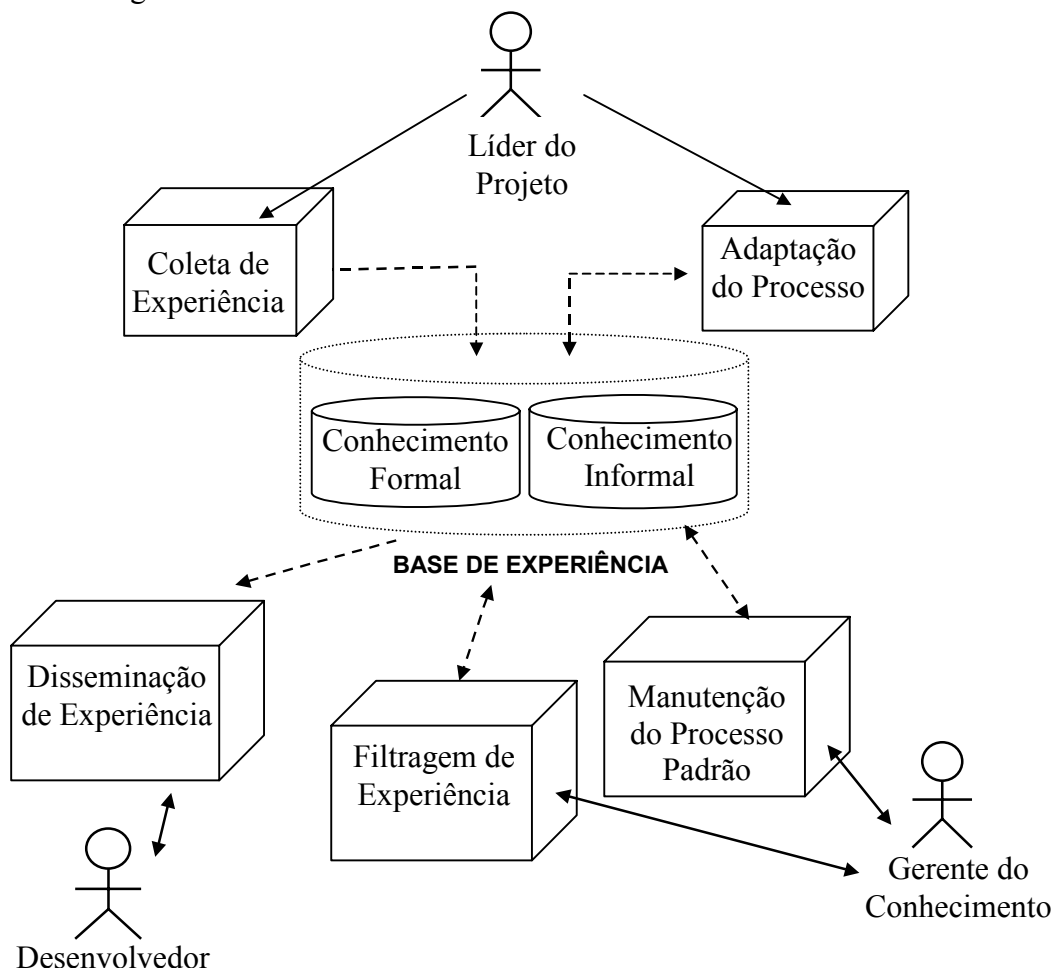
Líder do Projeto

Coleta de Experiência

Adaptação do Processo

Conhecimento Formal

Conhecimento Informal

BASE DE EXPERIÊNCIA

Disseminação de Experiência

Filtragem de Experiência

Manutenção do Processo Padrão

Desenvolvedor

Gerente do Conhecimento